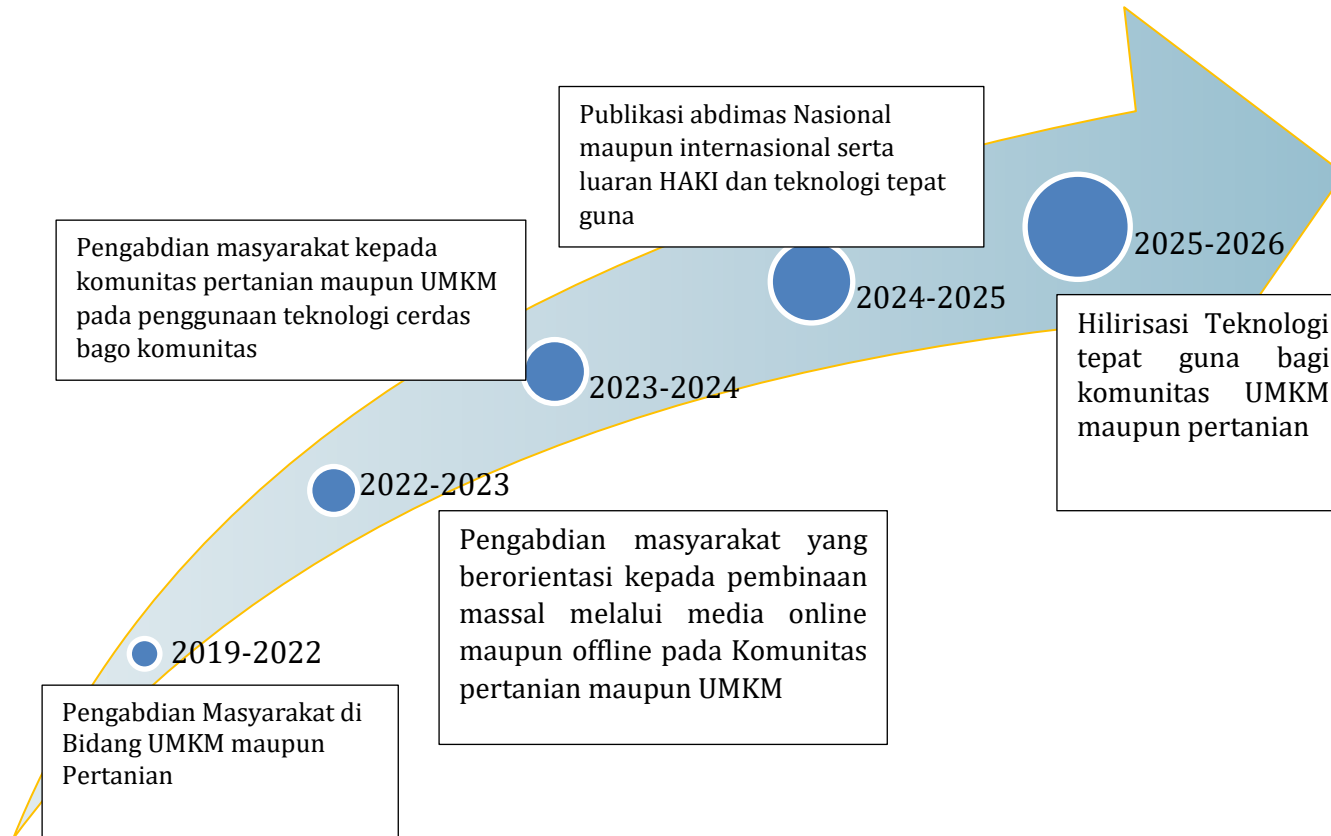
Publikasi abdimas Nasional maupun internasional serta luaran HAKI dan teknologi tepat guna

Pengabdian masyarakat kepada komunitas pertanian maupun UMKM pada penggunaan teknologi cerdas bago komunitas

2025-2026

2024-2025

Hilirisasi Teknologi tepat guna bagi komunitas UMKM maupun pertanian

2023-2024

2022-2023

Pengabdian masyarakat yang berorientasi kepada pembinaan massal melalui media online maupun offline pada Komunitas pertanian maupun UMKM

2019-2022

Pengabdian Masyarakat di Bidang UMKM maupun Pertanian